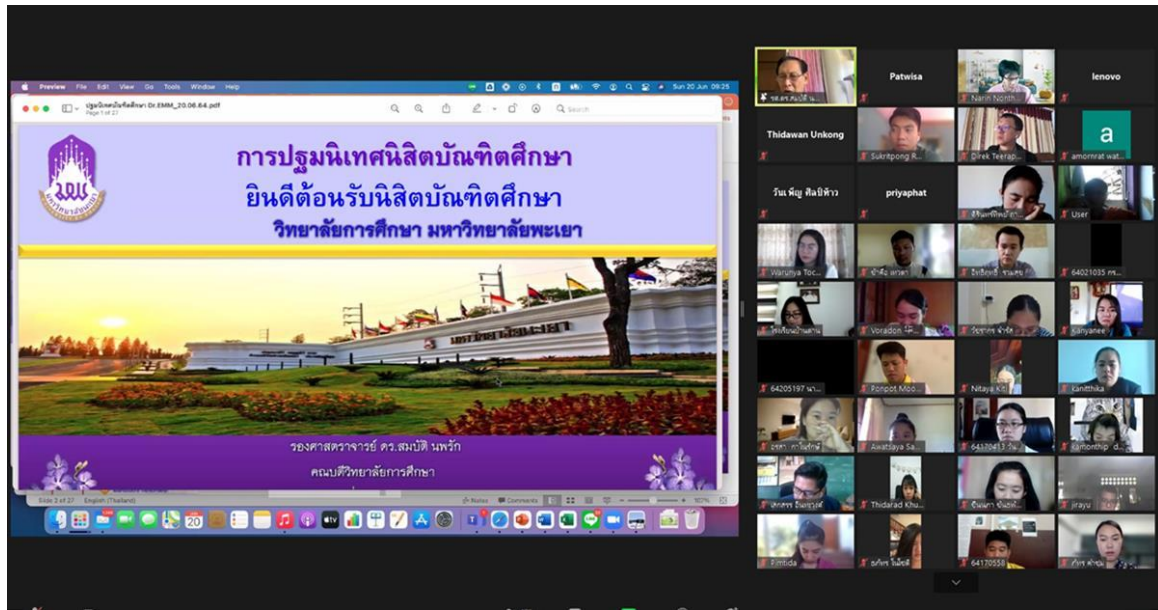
Preview File Edit View Go Tools Window Help

Sun 20 Jun 09:25

ปฐมนิเทศบัณฑิตศึกษา Dr.EMM_20.06.64.pdf
Page 1 of 27

Search

การปฐมนิเทศนิสิตบัณฑิตศึกษา
ยินดีต้อนรับนิสิตบัณฑิตศึกษา
วิทยาลัยการศึกษา มหาวิทยาลัยพะเยา

มหาวิทยาลัยพะเยา

รองศาสตราจารย์ ดร.สมบัติ นพรัก
คณบดีวิทยาลัยการศึกษา

Slide 2 of 27 English (Thailand)

Notes Comments

20

Patwisa

lenovo

Narin North...

Thidawan Unkong

Sukritpong R...

Direk Teerap...

amornrat wat...

วันเพ็ญ ศิลปีห้าว

priyaphat

User

Warunya Toc...

64021035 กร...

Voradon

Kanyanee

64205197 นา...

Ponpot Moo...

Nitaya Kiti

Kanitthika

Awatsaya Sa...

64170413

Kamonthip d...

Thidarad Khu...

Jirayu

Pimtida

64170558